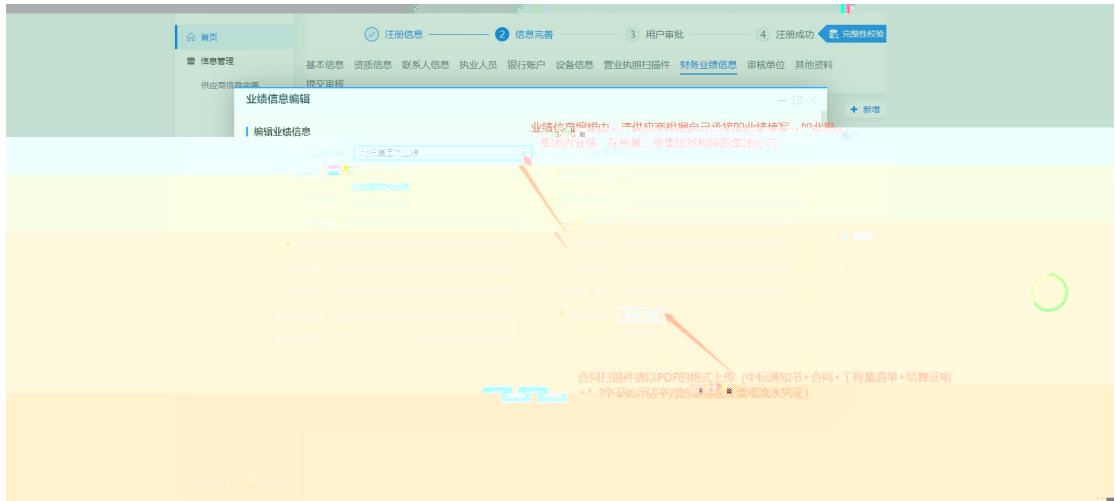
首页
信息管理
供应商信息完善

注册信息 2 信息完善 3 用户审批 4 注册成功 完整性校验

基本信息 资质信息 联系人信息 执业人员 银行账户 设备信息 营业执照扫描件 财务业绩信息 审核单位 其他资料 提交审核

+ 新增

业绩信息编辑

编辑业绩信息

业绩信息编辑中，请供应商根据自己承接的业绩填写，如业绩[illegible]在所属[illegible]的单位公司。

合同扫描件请以PDF的格式上传（中标通知书+合同+工程量清单+结算证明+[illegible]）